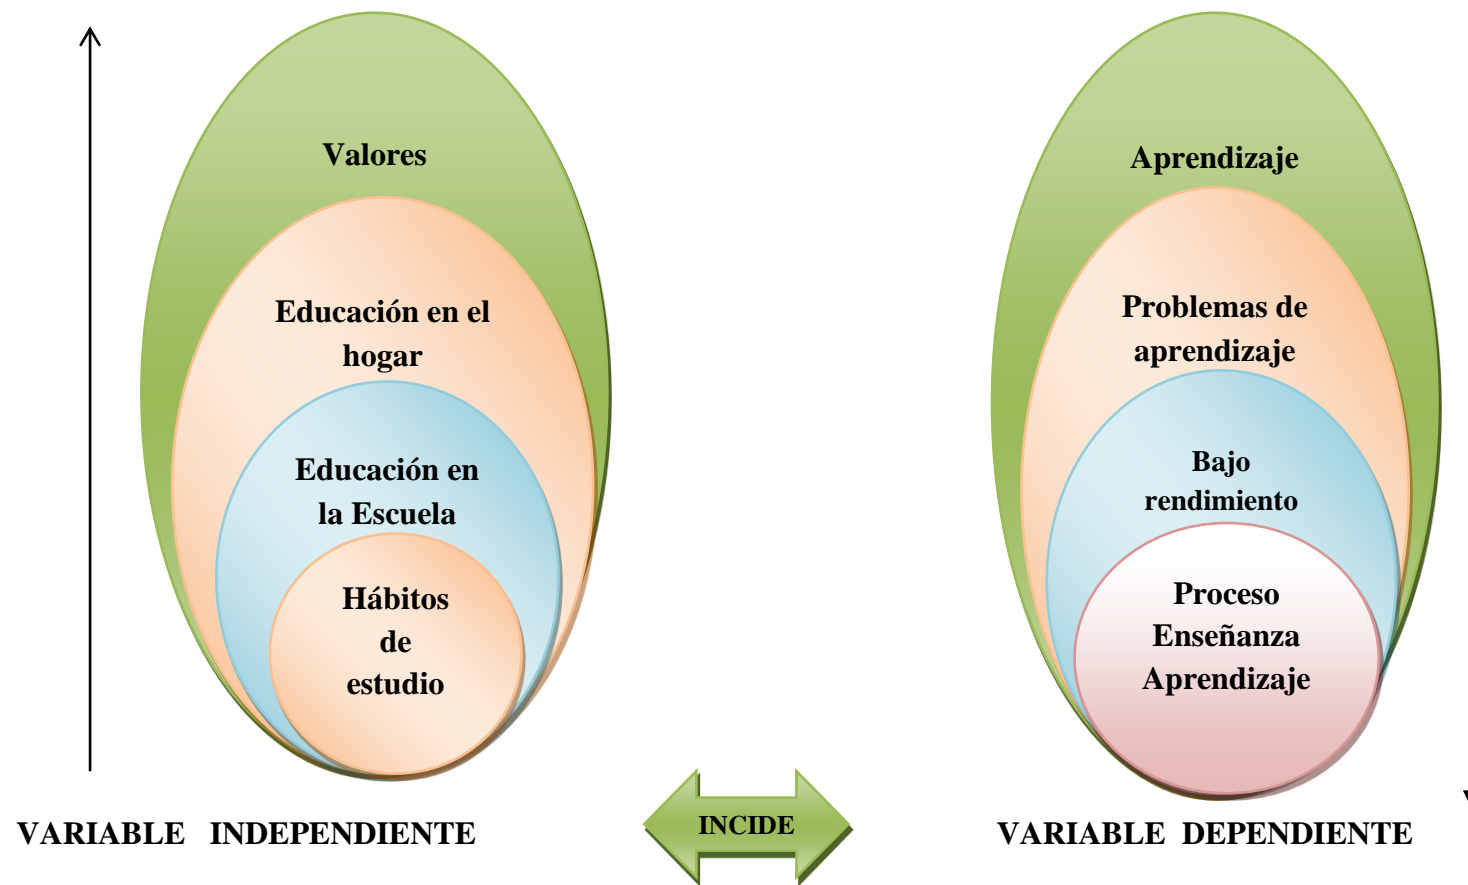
Valores

Educación en el hogar

Educación en la Escuela

Hábitos de estudio

Aprendizaje

Problemas de aprendizaje

Bajo rendimiento

Proceso Enseñanza Aprendizaje

VARIABLE INDEPENDIENTE

INCIDE

VARIABLE DEPENDIENTE